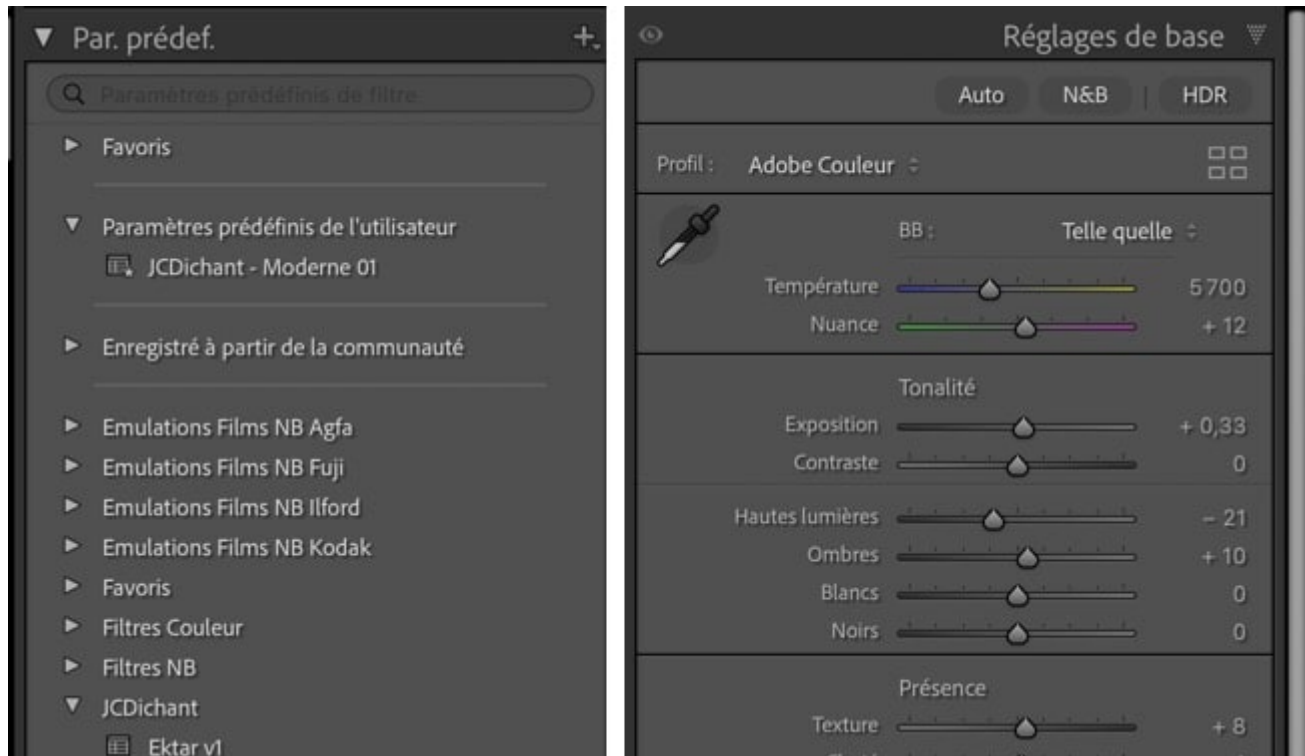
▼ Par. prédef.

Paramètres prédéfinis de filtre

► Favoris

▼ Paramètres prédéfinis de l'utilisateur

JCDichant - Moderne 01

► Enregistré à partir de la communauté

► Emulations Films NB Agfa
► Emulations Films NB Fuji
► Emulations Films NB Ilford
► Emulations Films NB Kodak
► Favoris
► Filtres Couleur
► Filtres NB
▼ JCDichant

Ektar v1

Réglages de base

Auto N&B HDR

Profil : Adobe Couleur

BB : Telle quelle

| | |
|---|---|
| Température | 5 700 |
| Nuance | + 12 |

Tonalité

| | |
|---|---|
| Exposition | + 0,33 |
| Contraste | 0 |
| Hautes lumières | – 21 |
| Ombres | + 10 |
| Blancs | 0 |
| Noirs | 0 |

Présence

| | |
|---|---|
| Texture | + 8 |